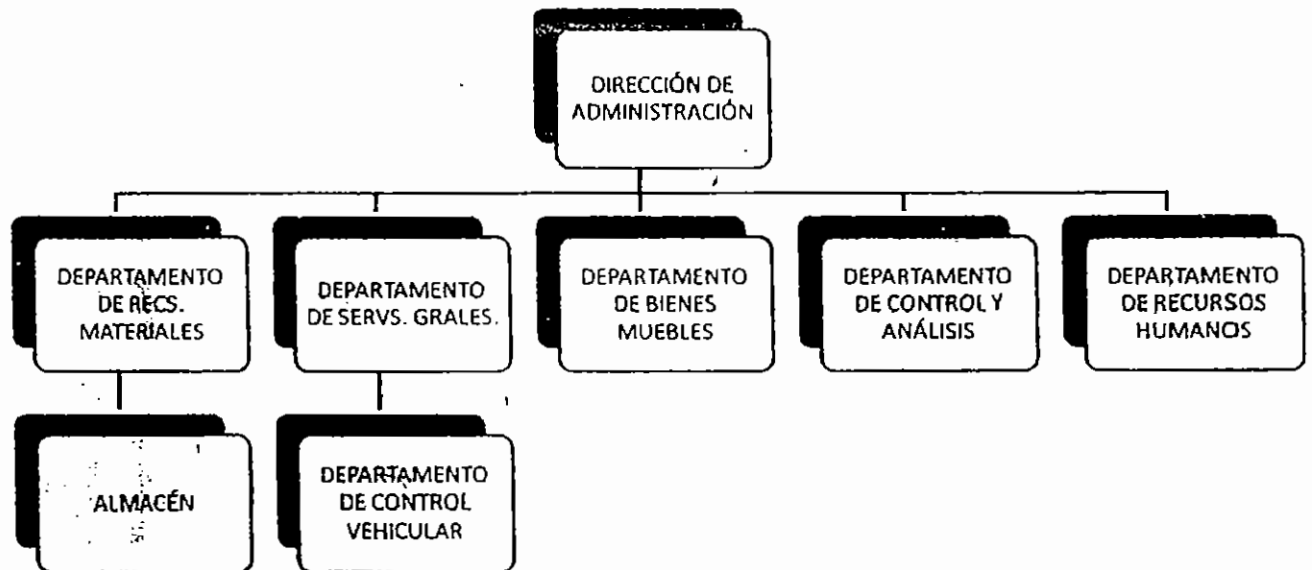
DIRECCIÓN DE ADMINISTRACIÓN

DEPARTAMENTO DE RECS. MATERIALES

DEPARTAMENTO DE SERVS. GRALES.

DEPARTAMENTO DE BIENES MUEBLES

DEPARTAMENTO DE CONTROL Y ANÁLISIS

DEPARTAMENTO DE RECURSOS HUMANOS

ALMACÉN

DEPARTAMENTO DE CONTROL VEHICULAR